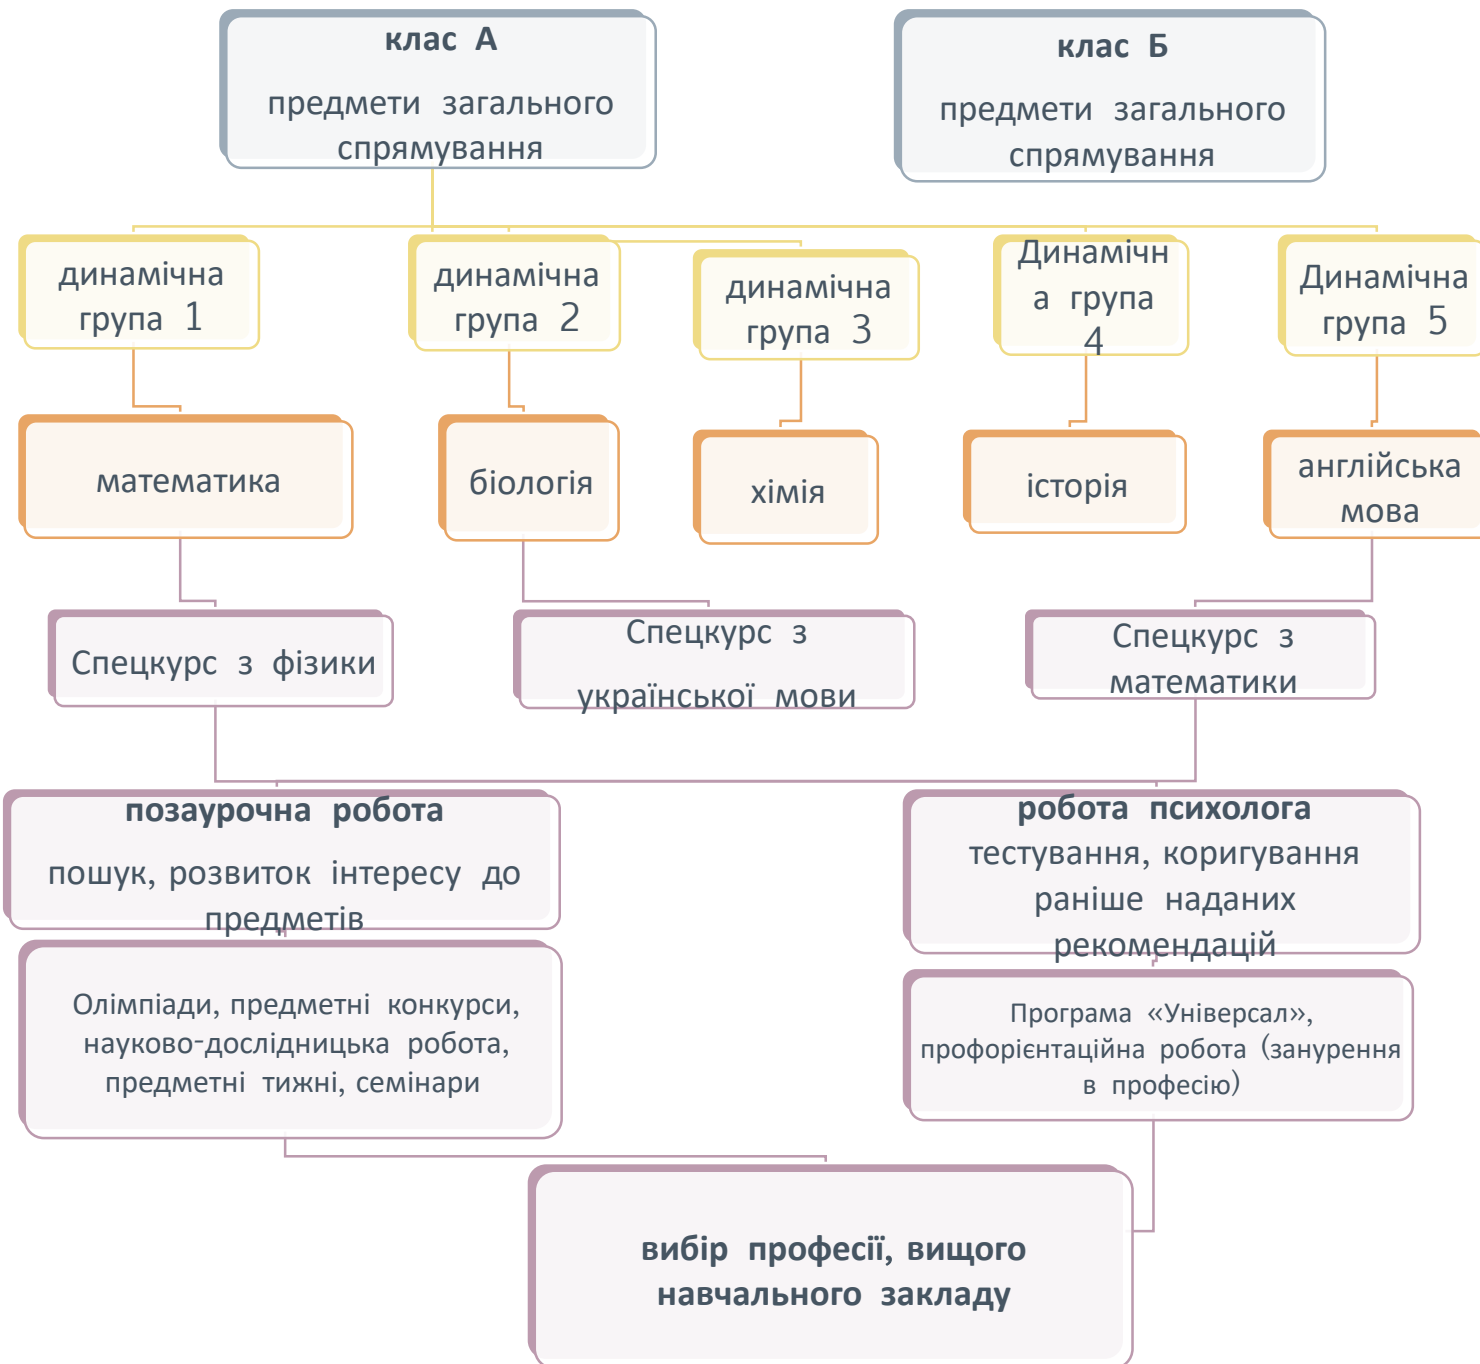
клас А

предмети загального спрямування

клас Б

предмети загального спрямування

динамічна група 1

динамічна група 2

динамічна група 3

Динамічна група 4

Динамічна група 5

математика

біологія

хімія

історія

англійська мова

Спецкурс з фізики

Спецкурс з української мови

Спецкурс з математики

позаурочна робота

пошук, розвиток інтересу до предметів

робота психолога

тестування, коригування раніше наданих рекомендацій

Олімпіади, предметні конкурси, науково-дослідницька робота, предметні тижні, семінари

Програма «Універсал», профорієнтаційна робота (занурення в професію)

вибір професії, вищого навчального закладу